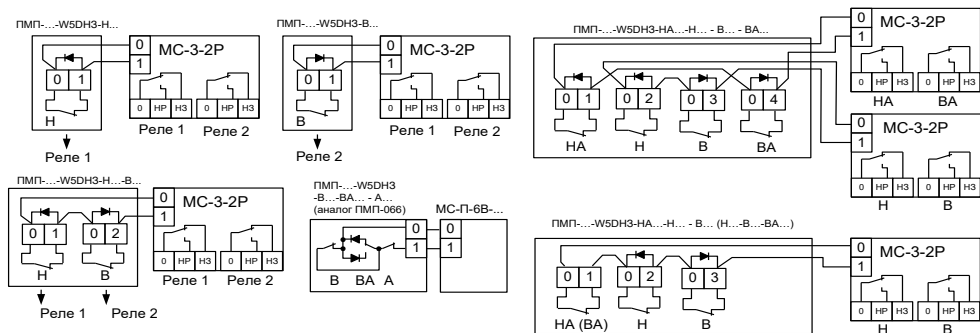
ПМП-...-W5DH3-Н...

0
1
МС-3-2Р
0 1
Н
0 НР НЗ
0 НР НЗ
Реле 1 Реле 2
Реле 1

ПМП-...-W5DH3-В...

0
1
МС-3-2Р
0 1
В
0 НР НЗ
0 НР НЗ
Реле 1 Реле 2
Реле 2

ПМП-...-W5DH3-НА...-Н... - В... - ВА...

0 1
0 2
0 3
0 4
НА Н В ВА

0
1
МС-3-2Р
0 НР НЗ
0 НР НЗ
НА ВА

0
1
МС-3-2Р
0 НР НЗ
0 НР НЗ
Н В

ПМП-...-W5DH3-Н...-В...

0
1
МС-3-2Р
0 1
0 2
Н В
0 НР НЗ
0 НР НЗ
Реле 1 Реле 2
Реле 1 Реле 2

ПМП-...-W5DH3 -В...-ВА... - А... (аналог ПМП-066)

0
1
МС-П-6В-...
0
1
В ВА А

ПМП-...-W5DH3-НА...-Н... - В... (Н...-В...-ВА...)

0 1
0 2
0 3
НА (ВА) Н В

0
1
МС-3-2Р
0 НР НЗ
0 НР НЗ
Н В